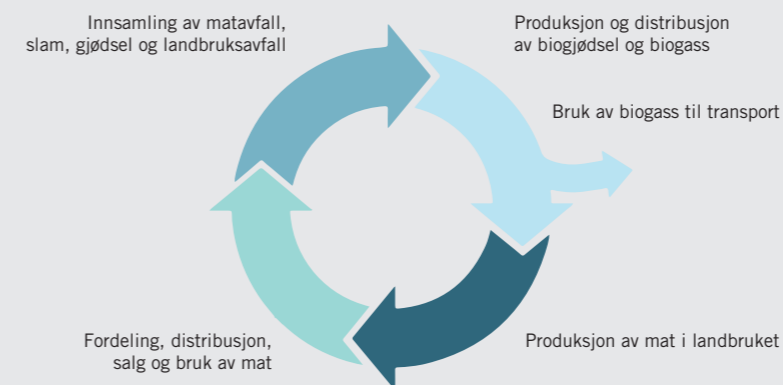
Innsamling av matavfall, slam, gjødsel og landbruksavfall

Produksjon og distribusjon av biogjødsel og biogass

Bruk av biogass til transport

Produksjon av mat i landbruket

Fordeling, distribusjon, salg og bruk av mat